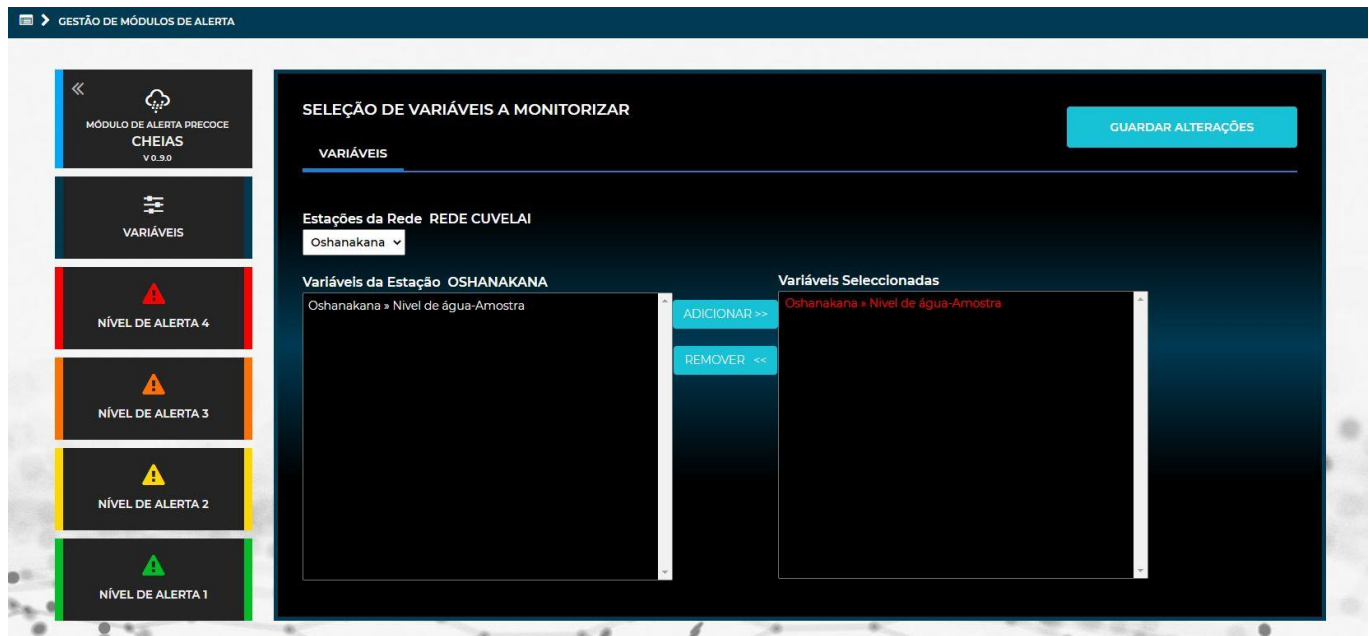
GESTÃO DE MÓDULOS DE ALERTA

«

MÓDULO DE ALERTA PRECOCE
CHEIAS
V 0.9.0

VARIÁVEIS

NÍVEL DE ALERTA 4

NÍVEL DE ALERTA 3

NÍVEL DE ALERTA 2

NÍVEL DE ALERTA 1

SELEÇÃO DE VARIÁVEIS A MONITORIZAR

GUARDAR ALTERAÇÕES

VARIÁVEIS

Estações da Rede REDE CUVELAI

Oshanakana

Variáveis da Estação OSHANAKANA

Oshanakana » Nivel de água-Amostra

ADICIONAR >>

REMOVER <<

Variáveis Seleccionadas

Oshanakana » Nivel de água-Amostra